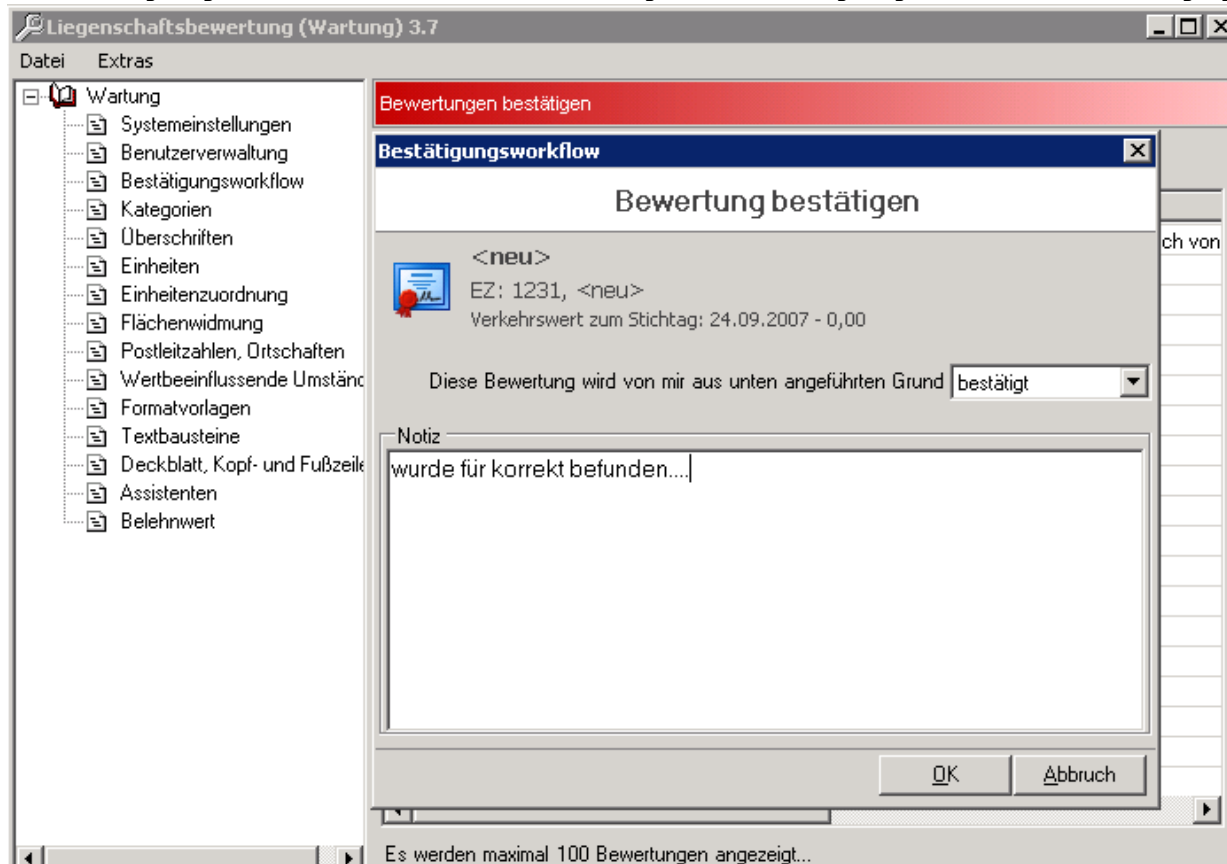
Liegenschaftsbewertung (Wartung) 3.7

Datei Extras

Wartung
Systemeinstellungen
Benutzerverwaltung
Bestätigungsworkflow
Kategorien
Überschriften
Einheiten
Einheitenzuordnung
Flächenwidmung
Postleitzahlen, Ortschaften
Wertbeeinflussende Umstänc
Formatvorlagen
Textbausteine
Deckblatt, Kopf- und Fußzeile
Assistenten
Belehnwert

Bewertungen bestätigen

ch von

Bestätigungsworkflow

Bewertung bestätigen

<neu>
EZ: 1231, <neu>
Verkehrswert zum Stichtag: 24.09.2007 - 0,00

Diese Bewertung wird von mir aus unten angeführten Grund bestätigt

Notiz
wurde für korrekt befunden....

OK Abbruch

Es werden maximal 100 Bewertungen angezeigt...